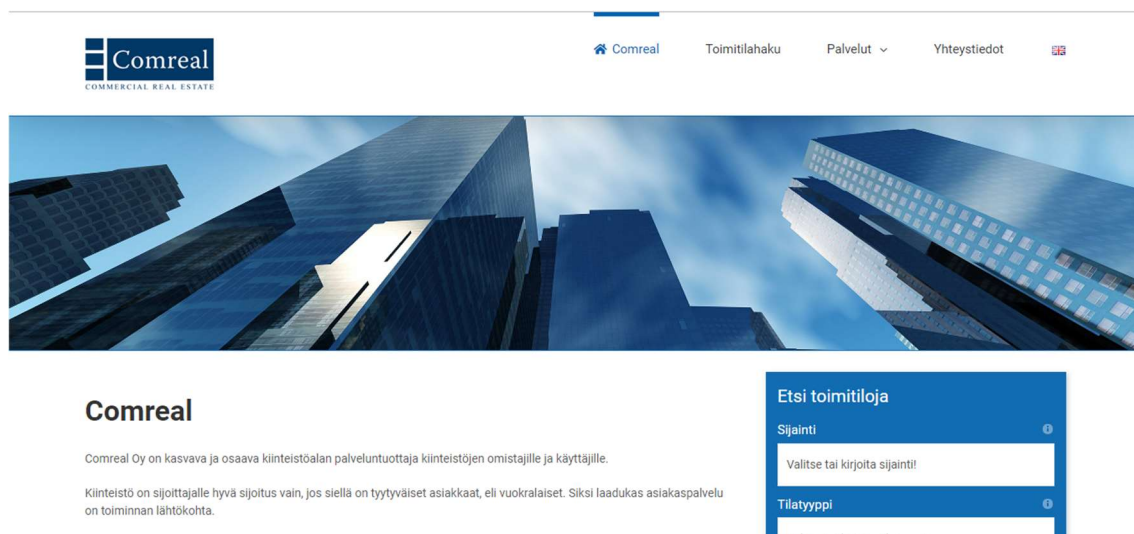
Comreal
COMMERCIAL REAL ESTATE

Comreal Toimitilahaku Palvelut Yhteystiedot

Comreal

Comreal Oy on kasvava ja osaava kiinteistöalan palveluntuottaja kiinteistöjen omistajille ja käyttäjille.

Kiinteistö on sijoittajalle hyvä sijoitus vain, jos siellä on tyytyväiset asiakkaat, eli vuokralaiset. Siksi laadukas asiakaspalvelu on toiminnan lähtökohta.

Etsi toimitiloja

Sijainti

Valitse tai kirjoita sijainti!

Tilatyyppi